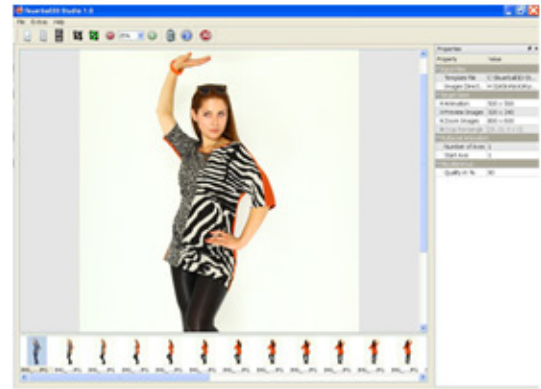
Nuerball3D Studio 1.0

File Extras Help

25%

Properties

Property Value

Template file C:\Nuerball3D\St...

Images Direct... H:\DATA\Nicki\ro...

X Animation 500 × 500

X Preview Images 320 × 240

X Zoom Images 800 × 800

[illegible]

Number of lines 1

Start line 1

Quality in % 90

IMG_...JPG IMG_...JPG IMG_...JPG IMG_...JPG IMG_...JPG IMG_...JPG IMG_...JPG IMG_...JPG IMG_...JPG IMG_...JPG IMG_...JPG IMG_...JPG